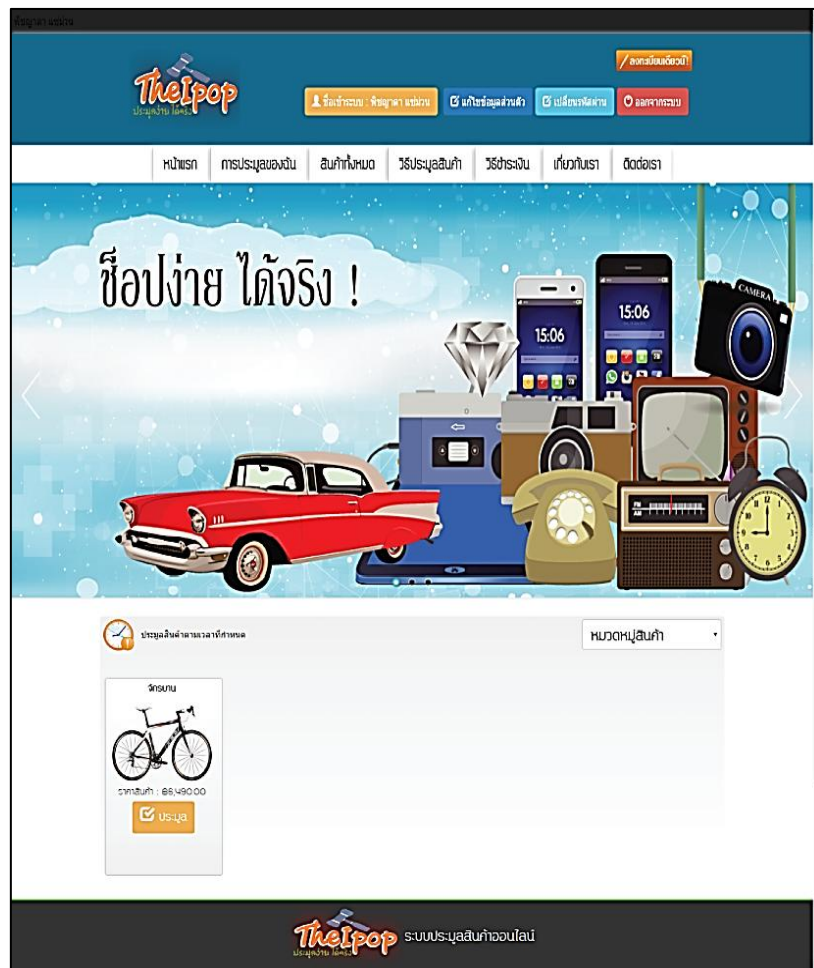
พิชญาดา แซ่ม่วน

TheIpop
ประมูลง่าย ได้จริง

ลงทะเบียนเดี๋ยวนี้!

เข้าสู่ระบบ : พิชญาดา แซ่ม่วน
แก้ไขข้อมูลส่วนตัว
เปลี่ยนรหัสผ่าน
ออกจากระบบ

หน้าแรก
การประมูลของฉัน
สินค้าทั้งหมด
วิธีประมูลสินค้า
วิธีชำระเงิน
เกี่ยวกับเรา
ติดต่อเรา

ช็อปง่าย ได้จริง !

15:06
15:06
CAMERA

ประมูลสินค้าตามเวลาที่กำหนด

หมวดหมู่สินค้า

จักรยาน
ราคาสินค้า : 86,490.00
ประมูล

TheIpop
ประมูลง่าย ได้จริง
ระบบประมูลสินค้าออนไลน์